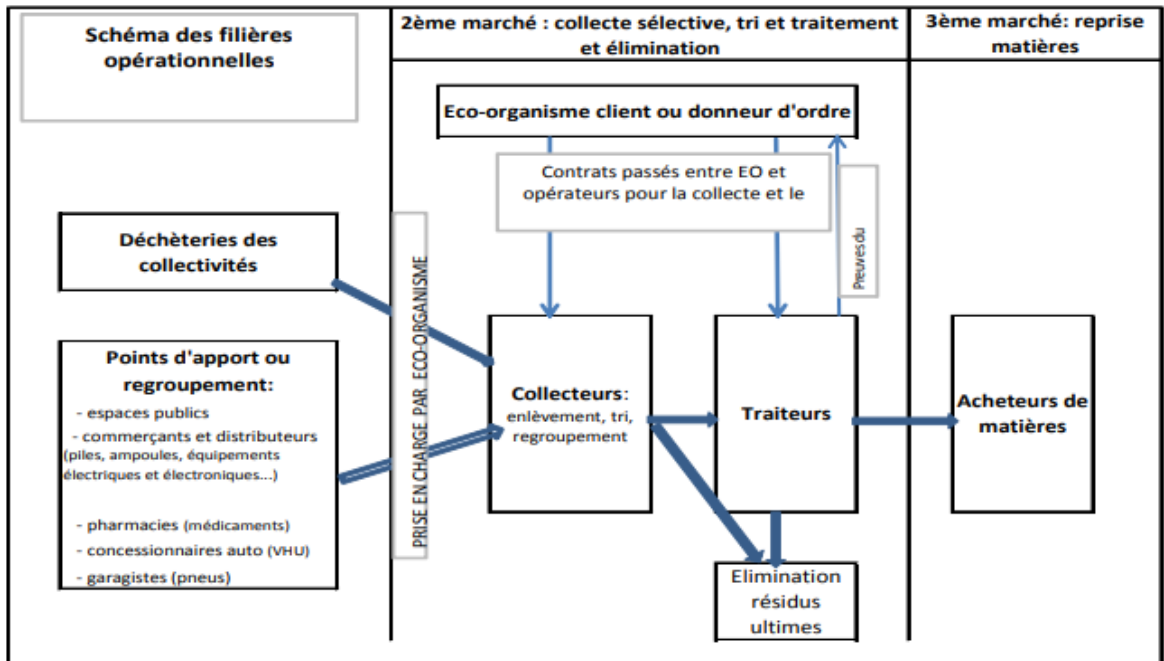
Schéma des filières opérationnelles

2ème marché : collecte sélective, tri et traitement et élimination

3ème marché: reprise matières

Eco-organisme client ou donneur d'ordre

Contrats passés entre EO et opérateurs pour la collecte et le

Preuves du

Déchèteries des collectivités

PRISE EN CHARGE PAR ECO-ORGANISME

Points d'apport ou regroupement:
- espaces publics
- commerçants et distributeurs (piles, ampoules, équipements électriques et électroniques...)
- pharmacies (médicaments)
- concessionnaires auto (VHU)
- garagistes (pneus)

Collecteurs: enlèvement, tri, regroupement

Traiteurs

Acheteurs de matières

Elimination résidus ultimes